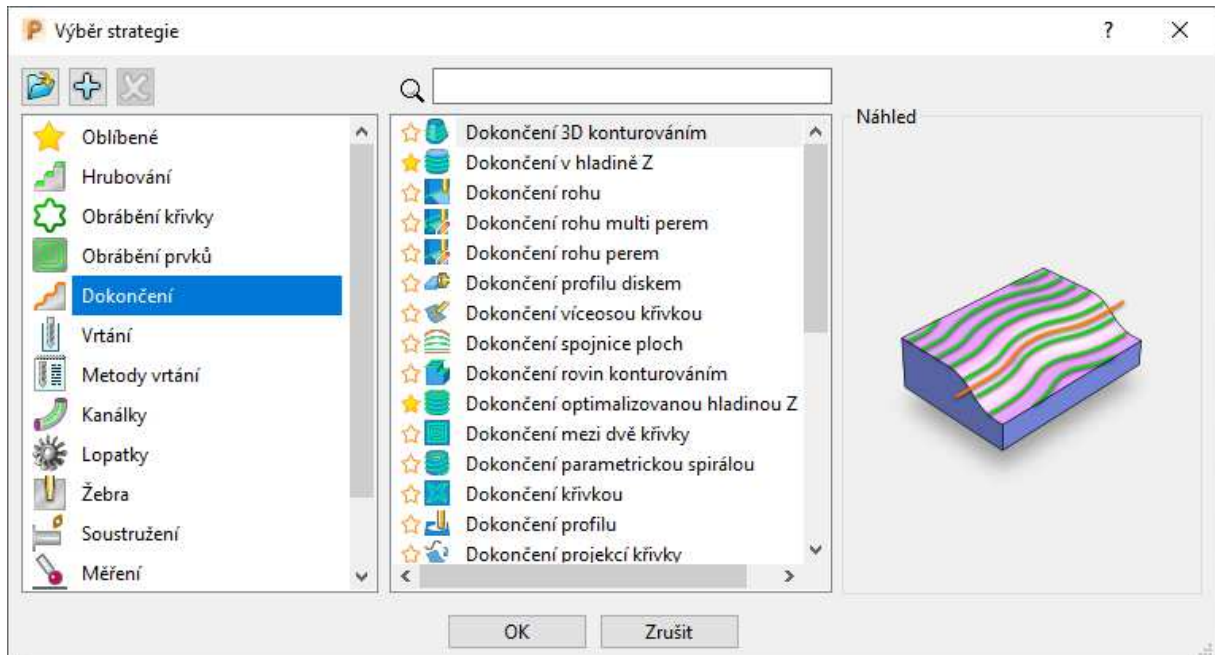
Výběr strategie

?

Oblíbené
Hrubování
Obrábění křivky
Obrábění prvků
Dokončení
Vrtání
Metody vrtání
Kanálky
Lopatky
Žebra
Soustružení
Měření

Dokončení 3D konturováním
Dokončení v hladině Z
Dokončení rohu
Dokončení rohu multi perem
Dokončení rohu perem
Dokončení profilu diskem
Dokončení víceosou křivkou
Dokončení spojnice ploch
Dokončení rovin konturováním
Dokončení optimalizovanou hladinou Z
Dokončení mezi dvě křivky
Dokončení parametrickou spirálou
Dokončení křivkou
Dokončení profilu
Dokončení projekcí křivky

Náhled

OK
Zrušit